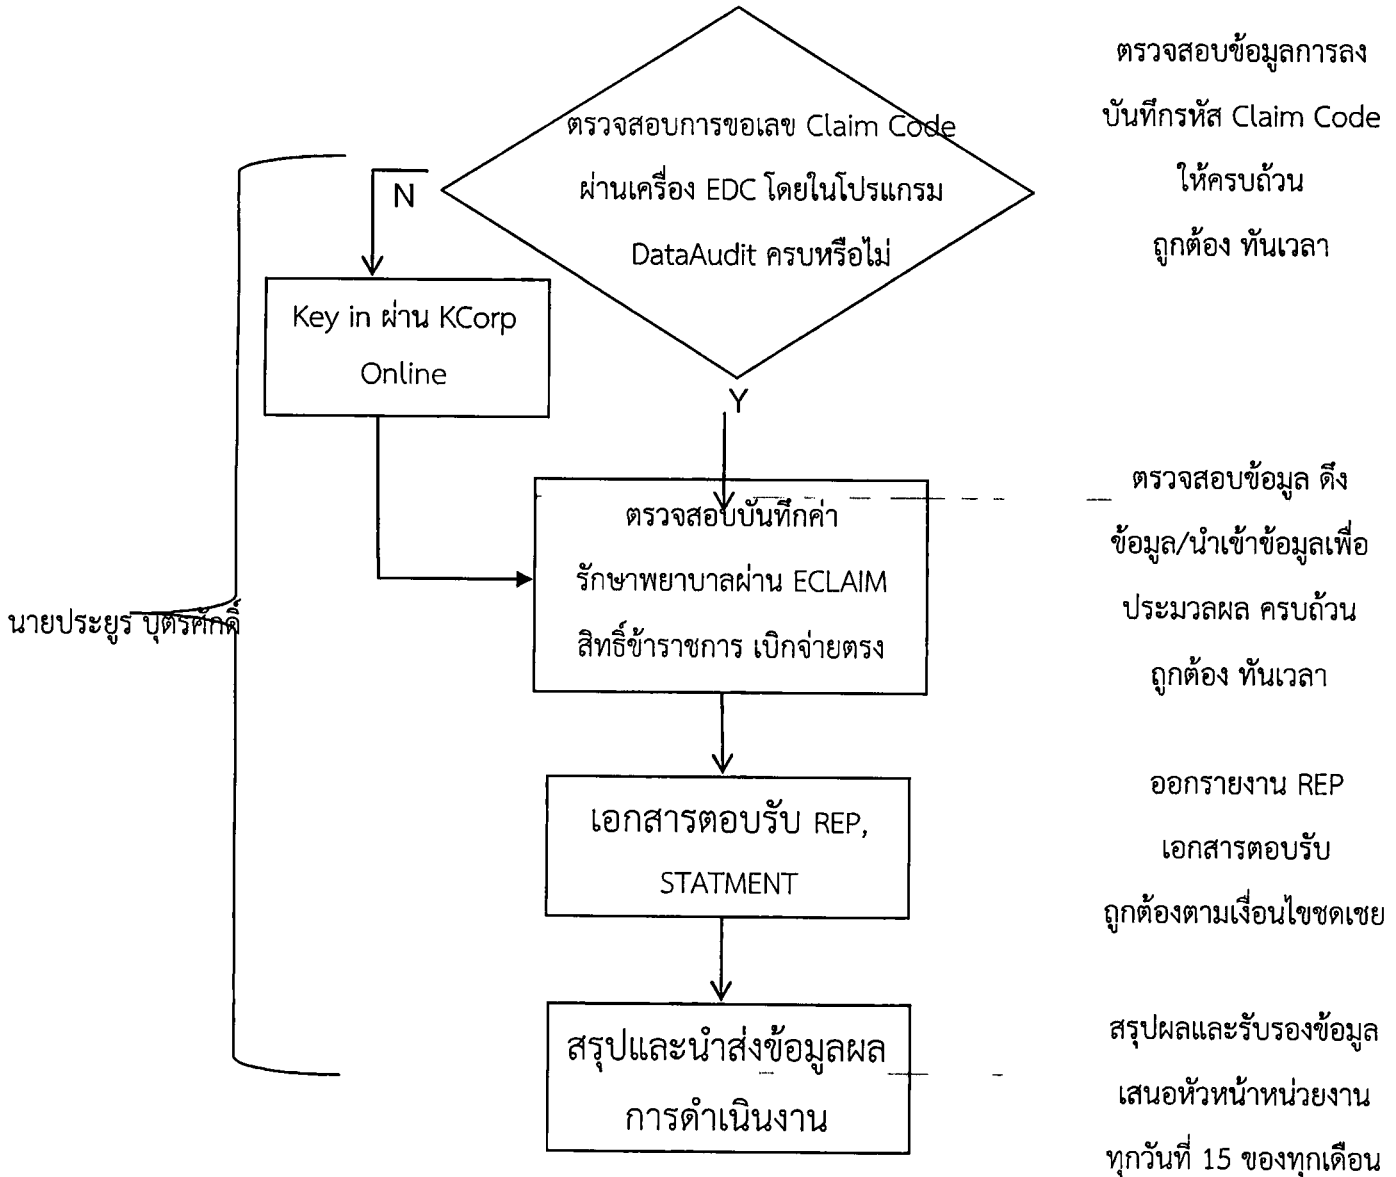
ตรวจสอบการขอเลข Claim Code ผ่านเครื่อง EDC โดยในโปรแกรม DataAudit ครบหรือไม่

ตรวจสอบข้อมูลการลงบันทึกรหัส Claim Code ให้ครบถ้วน ถูกต้อง ทันเวลา

N

Key in ผ่าน KCorp Online

Y

ตรวจสอบบันทึกค่ารักษาพยาบาลผ่าน ECLAIM สิทธิ์ข้าราชการ เบิกจ่ายตรง

ตรวจสอบข้อมูล ดึงข้อมูล/นำเข้าข้อมูลเพื่อประมวลผล ครบถ้วน ถูกต้อง ทันเวลา

นายประยูร บุตรศักดิ์

เอกสารตอบรับ REP, STATMENT

ออกรายงาน REP เอกสารตอบรับ ถูกต้องตามเงื่อนไขชดเชย

สรุปและนำส่งข้อมูลผลการดำเนินงาน

สรุปผลและรับรองข้อมูล เสนอหัวหน้าหน่วยงาน ทุกวันที่ 15 ของทุกเดือน